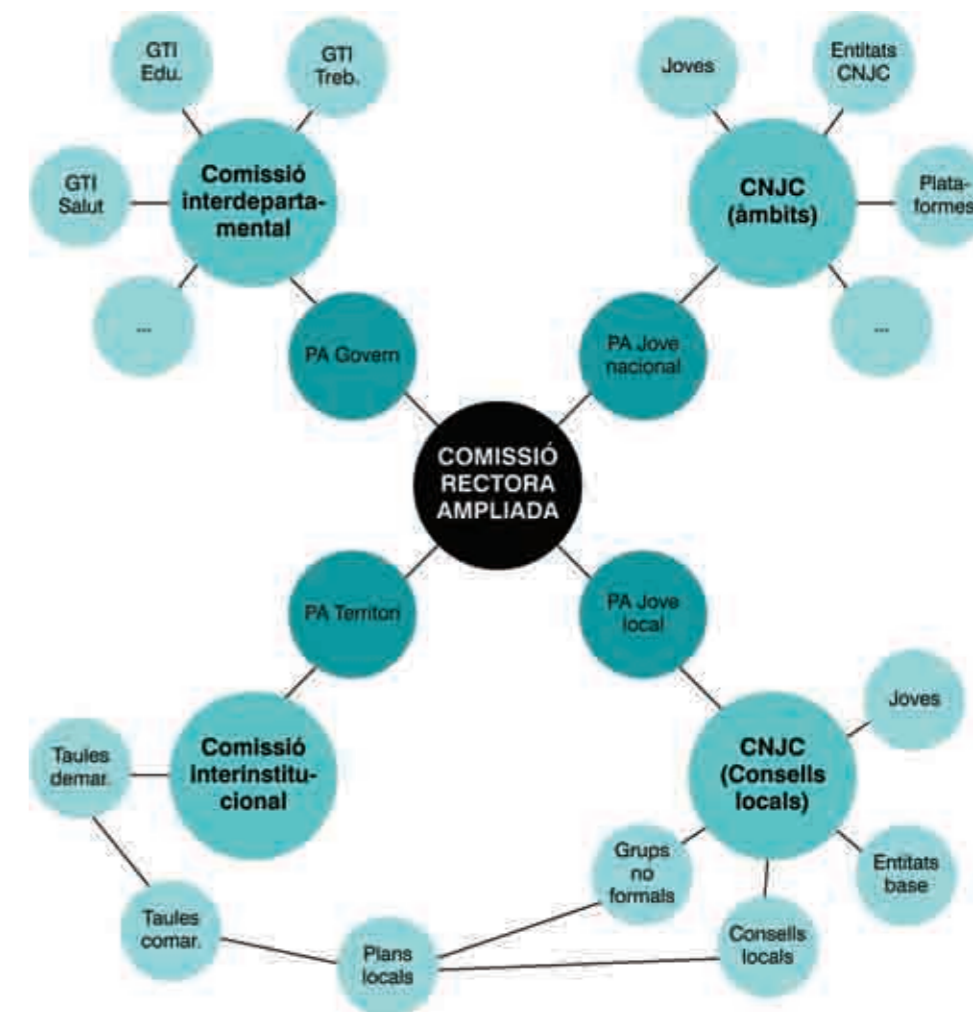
GTI Edu.

GTI Treb.

GTI Salut

Comissió interdepartamental

...

PA Govern

Joves

Entitats CNJC

CNJC (àmbits)

Plataformes

...

PA Jove nacional

COMISSIÓ RECTORA AMPLIADA

PA Territori

PA Jove local

Taules demar.

Comissió Interinstitucional

Joves

CNJC (Consells locals)

Grups no formals

Entitats base

Taules comar.

Plans locals

Consells locals